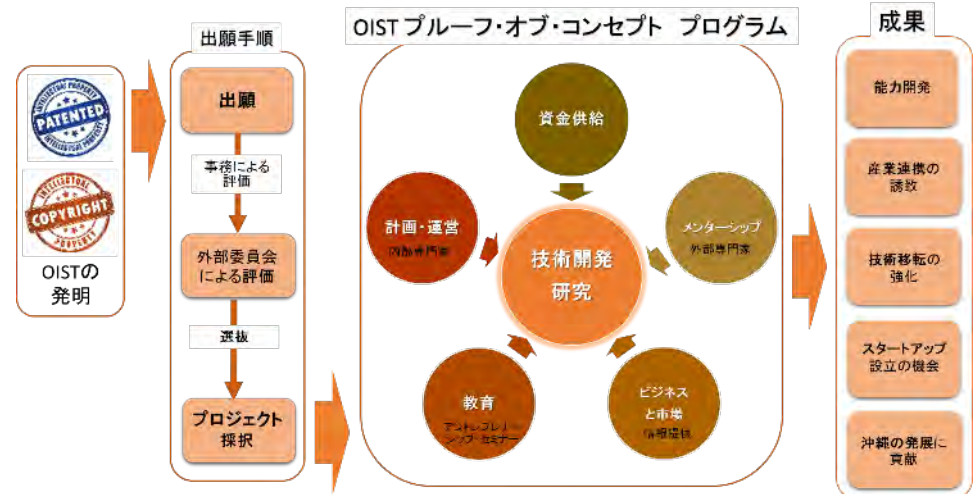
PATENTED
INTELLECTUAL PROPERTY

COPYRIGHT
INTELLECTUAL PROPERTY

OISTの発明

出願手順

出願

事務による評価

外部委員会による評価

選抜

プロジェクト採択

OIST プルーフ・オブ・コンセプト プログラム

資金供給

計画・運営
内部専門家

メンターシップ
外部専門家

技術開発
研究

教育
アントレプレナーシップ・セミナー

ビジネスと市場
情報提供

成果

能力開発

産業連携の誘致

技術移転の強化

スタートアップ設立の機会

沖縄の発展に貢献